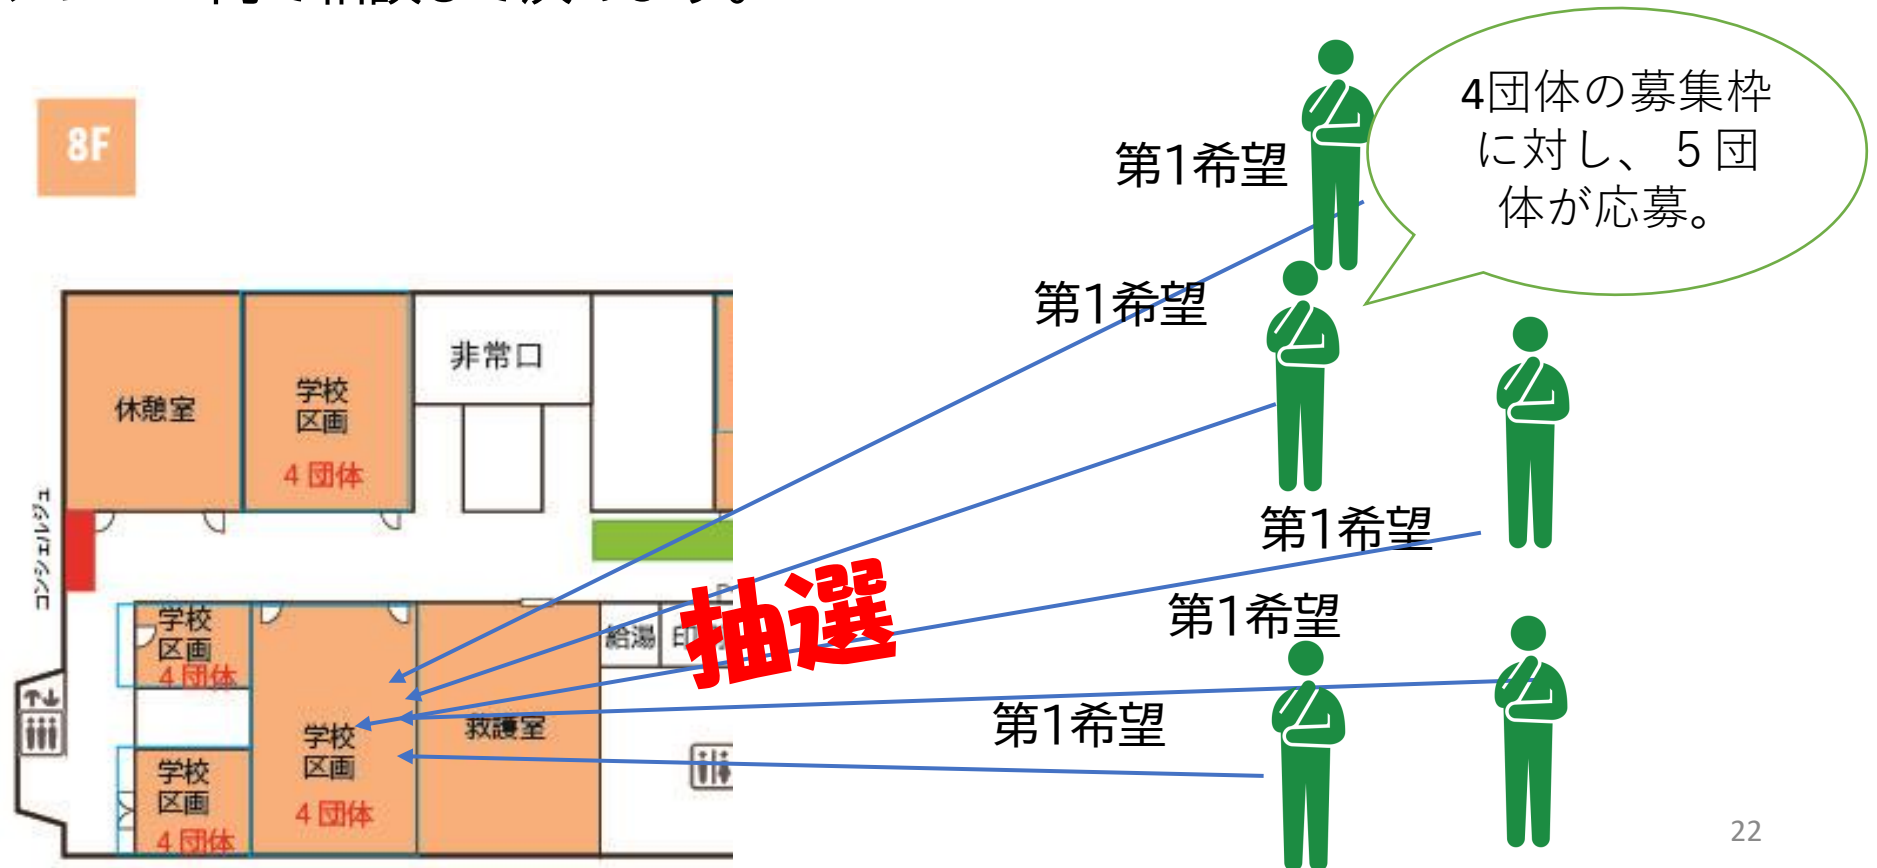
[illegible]

8F

休憩室

学校
区画
4 団体

非常口

コンシェルジュ

学校
区画
4 団体

学校
区画
4 団体

学校
区画
4 団体

給湯

救護室

抽選

第1希望

第1希望

第1希望

第1希望

第1希望

4団体の募集枠に対し、5 団体が応募。

22